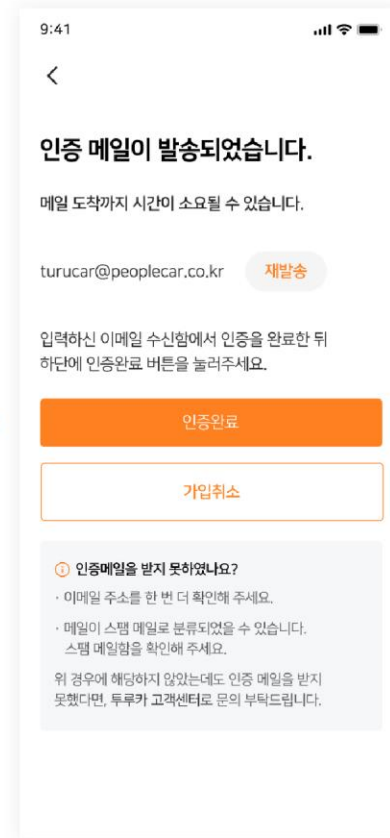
9:41

<

인증 메일이 발송되었습니다.

메일 도착까지 시간이 소요될 수 있습니다.

turucar@peoplecar.co.kr 재발송

입력하신 이메일 수신함에서 인증을 완료한 뒤 하단에 인증완료 버튼을 눌러주세요.

인증완료

가입취소

ⓘ 인증메일을 받지 못하였나요?

· 이메일 주소를 한 번 더 확인해 주세요.

· 메일이 스팸 메일로 분류되었을 수 있습니다. 스팸 메일함을 확인해 주세요.

위 경우에 해당하지 않았는데도 인증 메일을 받지 못했다면, 투루카 고객센터로 문의 부탁드립니다.